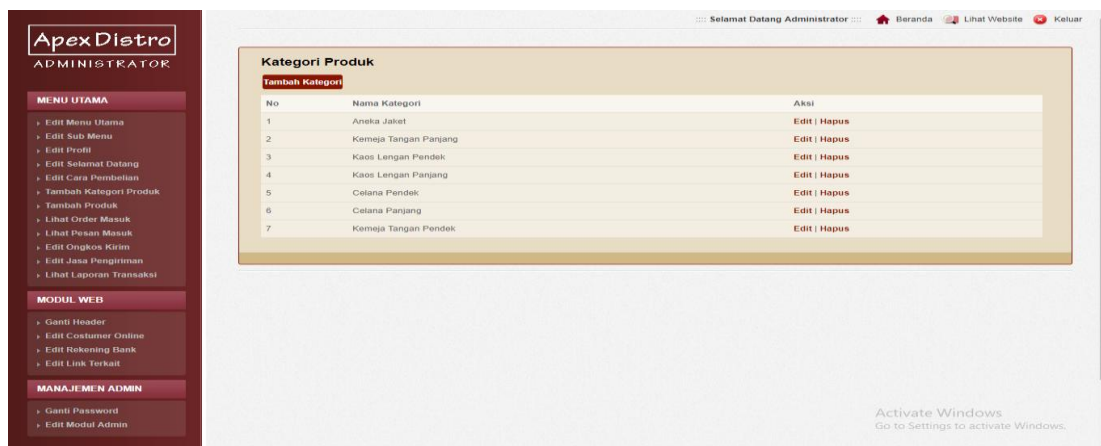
Apex Distro
ADMINISTRATOR

MENU UTAMA

Edit Menu Utama
Edit Sub Menu
Edit Profil
Edit Selamat Datang
Edit Cara Pembelian
Tambah Kategori Produk
Tambah Produk
Lihat Order Masuk
Lihat Pesan Masuk
Edit Ongkos Kirim
Edit Jasa Pengiriman
Lihat Laporan Transaksi

MODUL WEB

Ganti Header
Edit Costumer Online
Edit Rekening Bank
Edit Link Terkait

MANAJEMEN ADMIN

Ganti Password
Edit Modul Admin

::: Selamat Datang Administrator ::: Beranda Lihat Website Keluar

Kategori Produk

Tambah Kategori

| No | Nama Kategori | Aksi |
|---|---|---|
| 1 | Aneka Jaket | Edit \| Hapus |
| 2 | Kemeja Tangan Panjang | Edit \| Hapus |
| 3 | Kaos Lengan Pendek | Edit \| Hapus |
| 4 | Kaos Lengan Panjang | Edit \| Hapus |
| 5 | Celana Pendek | Edit \| Hapus |
| 6 | Celana Panjang | Edit \| Hapus |
| 7 | Kemeja Tangan Pendek | Edit \| Hapus |

Activate Windows
Go to Settings to activate Windows.